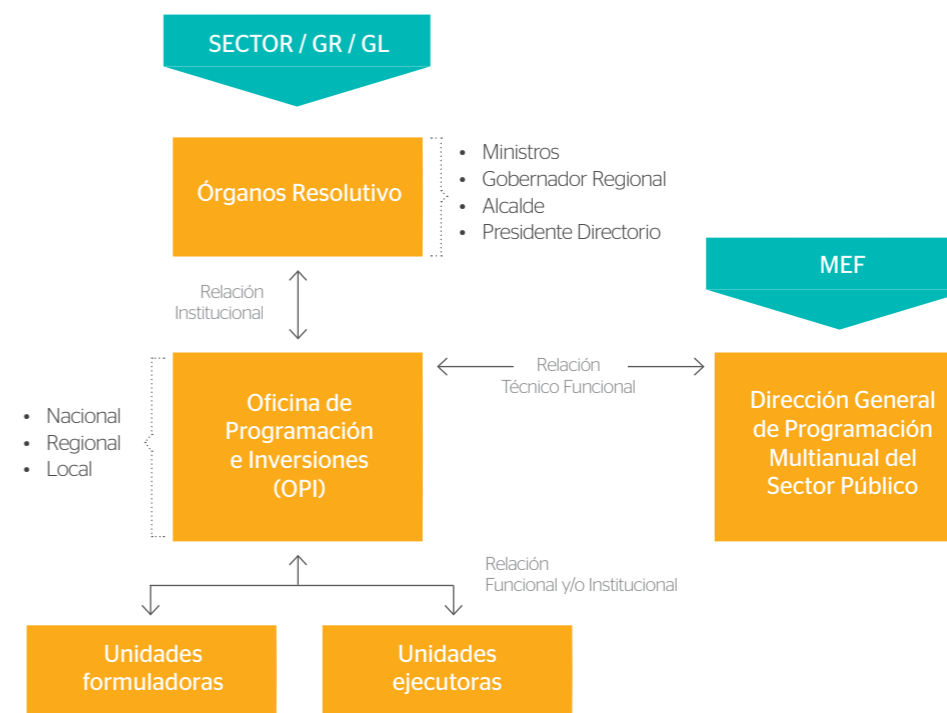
SECTOR / GR / GL

Órganos Resolutivo

• Ministros
• Gobernador Regional
• Alcalde
• Presidente Directorio

MEF

Relación Institucional

Relación Técnico Funcional

• Nacional
• Regional
• Local

Oficina de Programación e Inversiones (OPI)

Dirección General de Programación Multianual del Sector Público

Relación Funcional y/o Institucional

Unidades formuladoras

Unidades ejecutoras